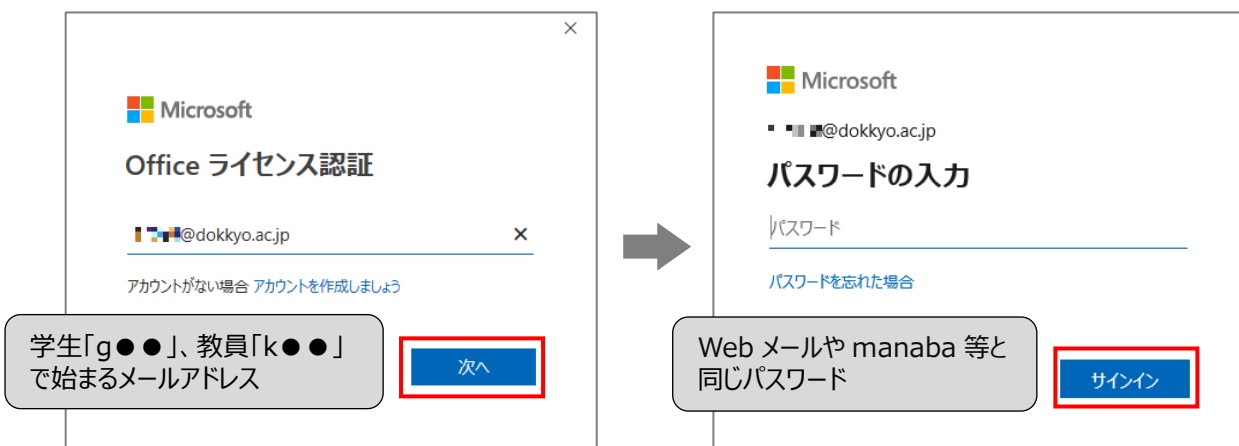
Microsoft

Office ライセンス認証

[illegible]@dokkyo.ac.jp ×

アカウントがない場合 アカウントを作成しましょう

学生「g●●」、教員「k●●」で始まるメールアドレス

次へ

Microsoft

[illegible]@dokkyo.ac.jp

パスワードの入力

パスワード

パスワードを忘れた場合

Web メールや manaba 等と同じパスワード

サインイン